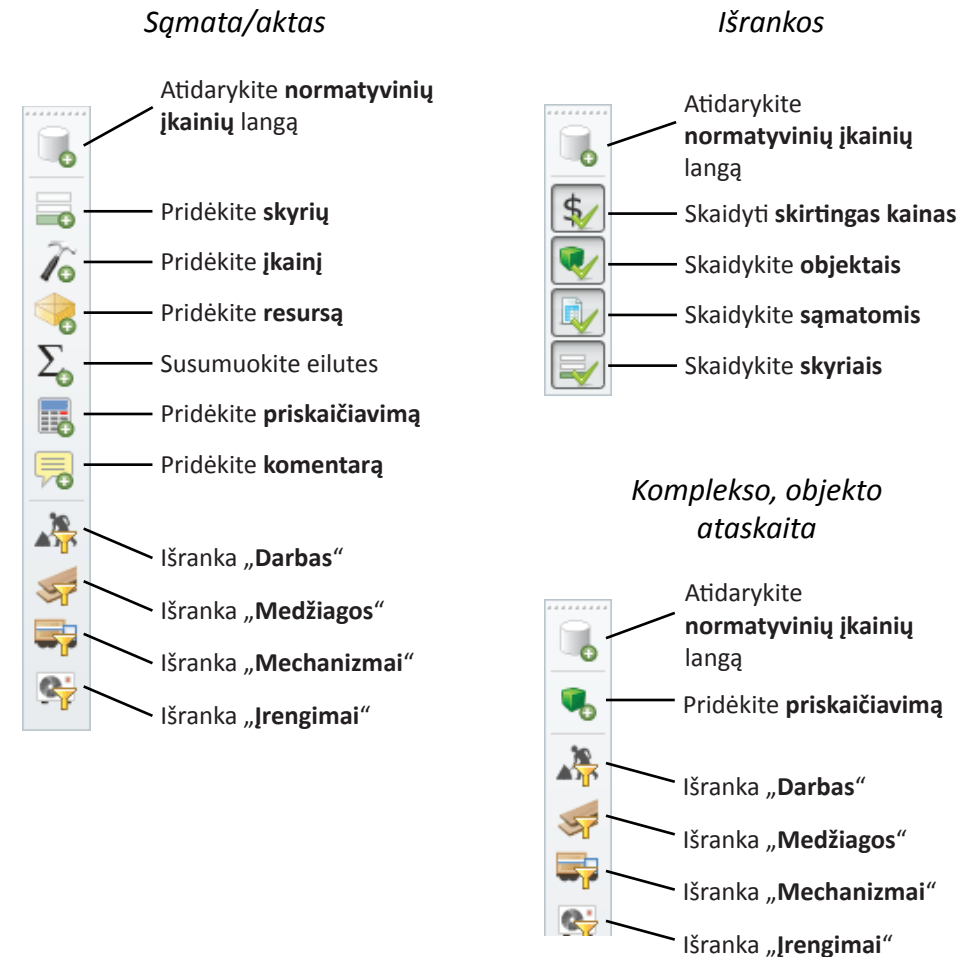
Sąmata/aktas

Atidarykite **normatyvinių įkainių** langą

Pridėkite **skyrių**

Pridėkite **įkainį**

Pridėkite **resursą**

Susumuokite eilutes

Pridėkite **priskaičiavimą**

Pridėkite **komentarą**

Išranka „**Darbas**“

Išranka „**Medžiagos**“

Išranka „**Mechanizmai**“

Išranka „**Įrengimai**“

Išrankos

Atidarykite **normatyvinių įkainių** langą

Skaidyti **skirtingas kainas**

Skaidykite **objektais**

Skaidykite **sąmatomis**

Skaidykite **skyriais**

Komplekso, objekto ataskaita

Atidarykite **normatyvinių įkainių** langą

Pridėkite **priskaičiavimą**

Išranka „**Darbas**“

Išranka „**Medžiagos**“

Išranka „**Mechanizmai**“

Išranka „**Įrengimai**“